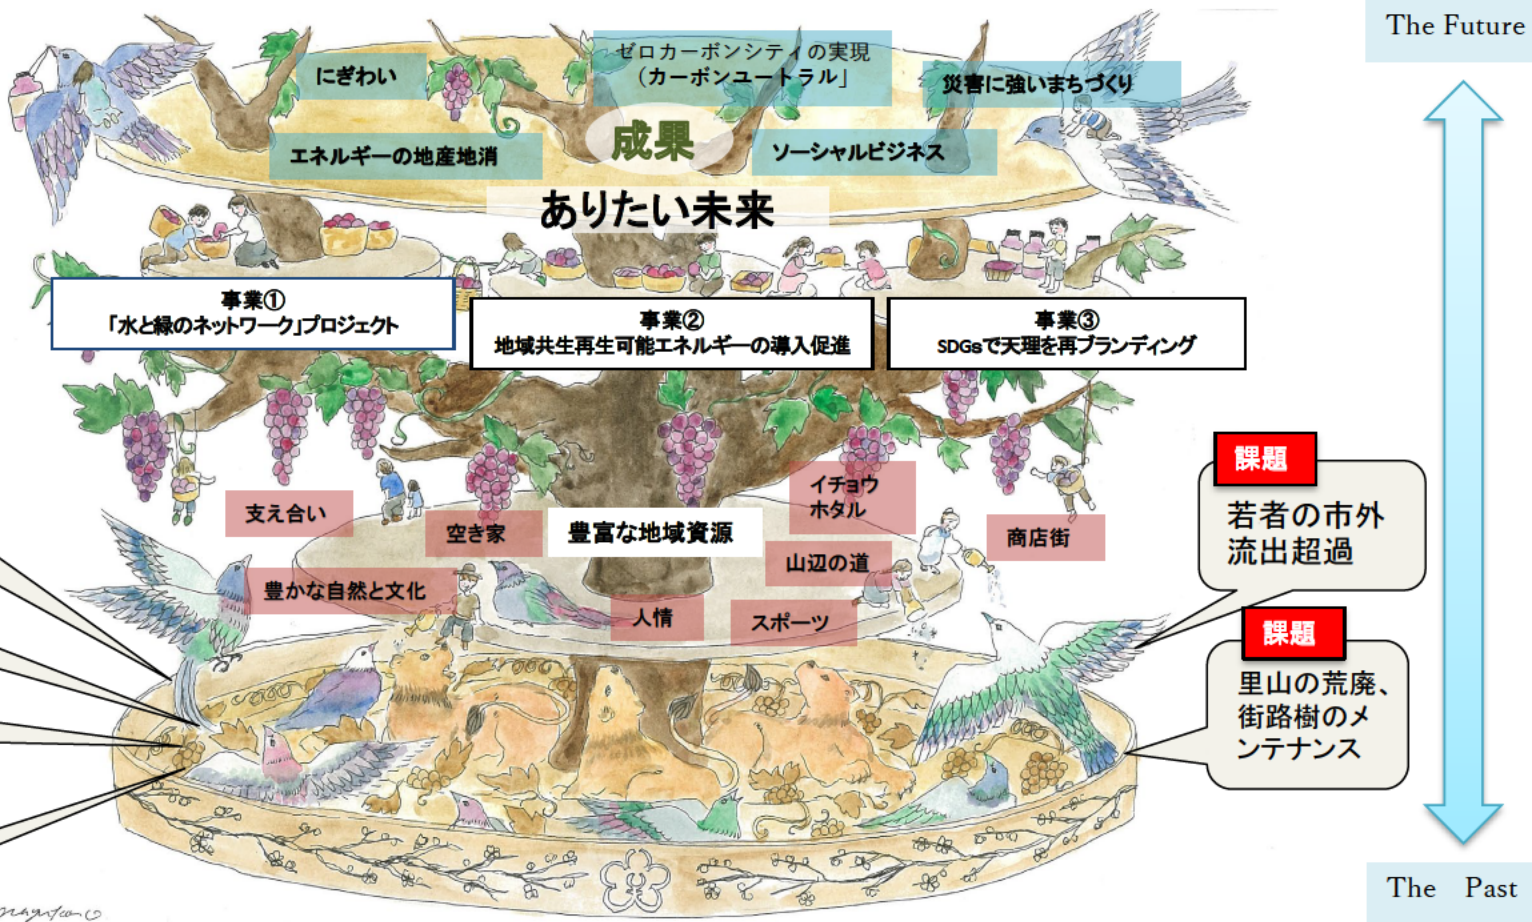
The Future

にぎわい

ゼロカーボンシティの実現（カーボンニュートラル）

災害に強いまちづくり

成果

エネルギーの地産地消

ソーシャルビジネス

ありたい未来

事業①
「水と緑のネットワーク」プロジェクト

事業②
地域共生再生可能エネルギーの導入促進

事業③
SDGsで天理を再ブランディング

イチョウ
ホタル

支え合い

空き家

豊富な地域資源

商店街

山辺の道

豊かな自然と文化

人情

スポーツ

課題
若者の市外流出超過

課題
里山の荒廃、街路樹のメンテナンス

The Past